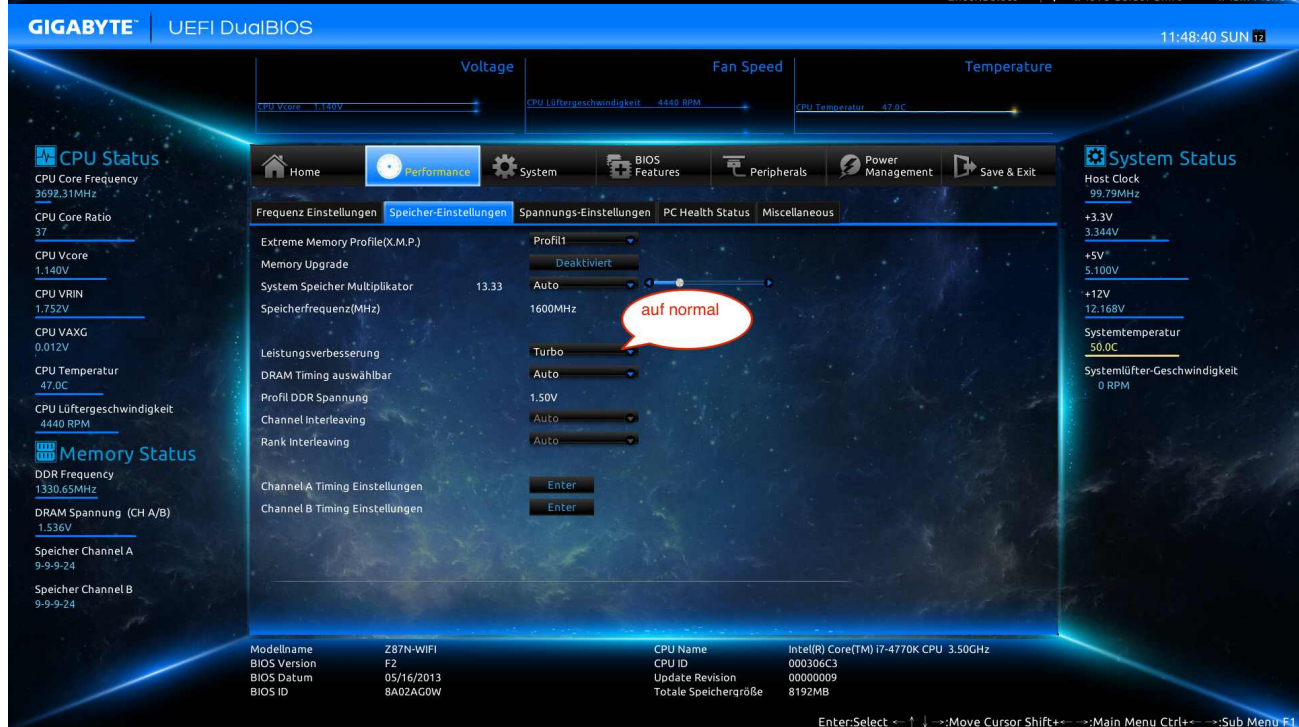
GIGABYTE | UEFI DualBIOS

11:48:40 SUN

Voltage
CPU Vcore 1.140V

Fan Speed
CPU Lüftergeschwindigkeit 4440 RPM

Temperature
CPU Temperatur 47.0C

CPU Status
CPU Core Frequency
3692.31MHz
CPU Core Ratio
37
CPU Vcore
1.140V
CPU VRIN
1.752V
CPU VAXG
0.012V
CPU Temperatur
47.0C
CPU Lüftergeschwindigkeit
4440 RPM

Memory Status
DDR Frequency
1330.65MHz
DRAM Spannung (CH A/B)
1.536V
Speicher Channel A
9-9-9-24
Speicher Channel B
9-9-9-24

Home | Performance | System | BIOS Features | Peripherals | Power Management | Save & Exit

Frequenz Einstellungen | Speicher-Einstellungen | Spannungs-Einstellungen | PC Health Status | Miscellaneous

Extreme Memory Profile(X.M.P.) Profil1
Memory Upgrade Deaktiviert
System Speicher Multiplikator 13.33 Auto
Speicherfrequenz(MHz) 1600MHz
auf normal
Leistungsverbesserung Turbo
DRAM Timing auswählbar Auto
Profil DDR Spannung 1.50V
Channel Interleaving Auto
Rank Interleaving Auto

Channel A Timing Einstellungen Enter
Channel B Timing Einstellungen Enter

System Status
Host Clock
99.79MHz
+3.3V
3.344V
+5V
5.100V
+12V
12.168V
Systemtemperatur
50.0C
Systemlüfter-Geschwindigkeit
0 RPM

Modellname Z87N-WIFI
BIOS Version F2
BIOS Datum 05/16/2013
BIOS ID 8A02AG0W
CPU Name Intel(R) Core(TM) i7-4770K CPU 3.50GHz
CPU ID 000306C3
Update Revision 00000009
Totale Speichergröße 8192MB

Enter:Select ←↑↓→:Move Cursor Shift+←→:Main Menu Ctrl+←→:Sub Menu F1